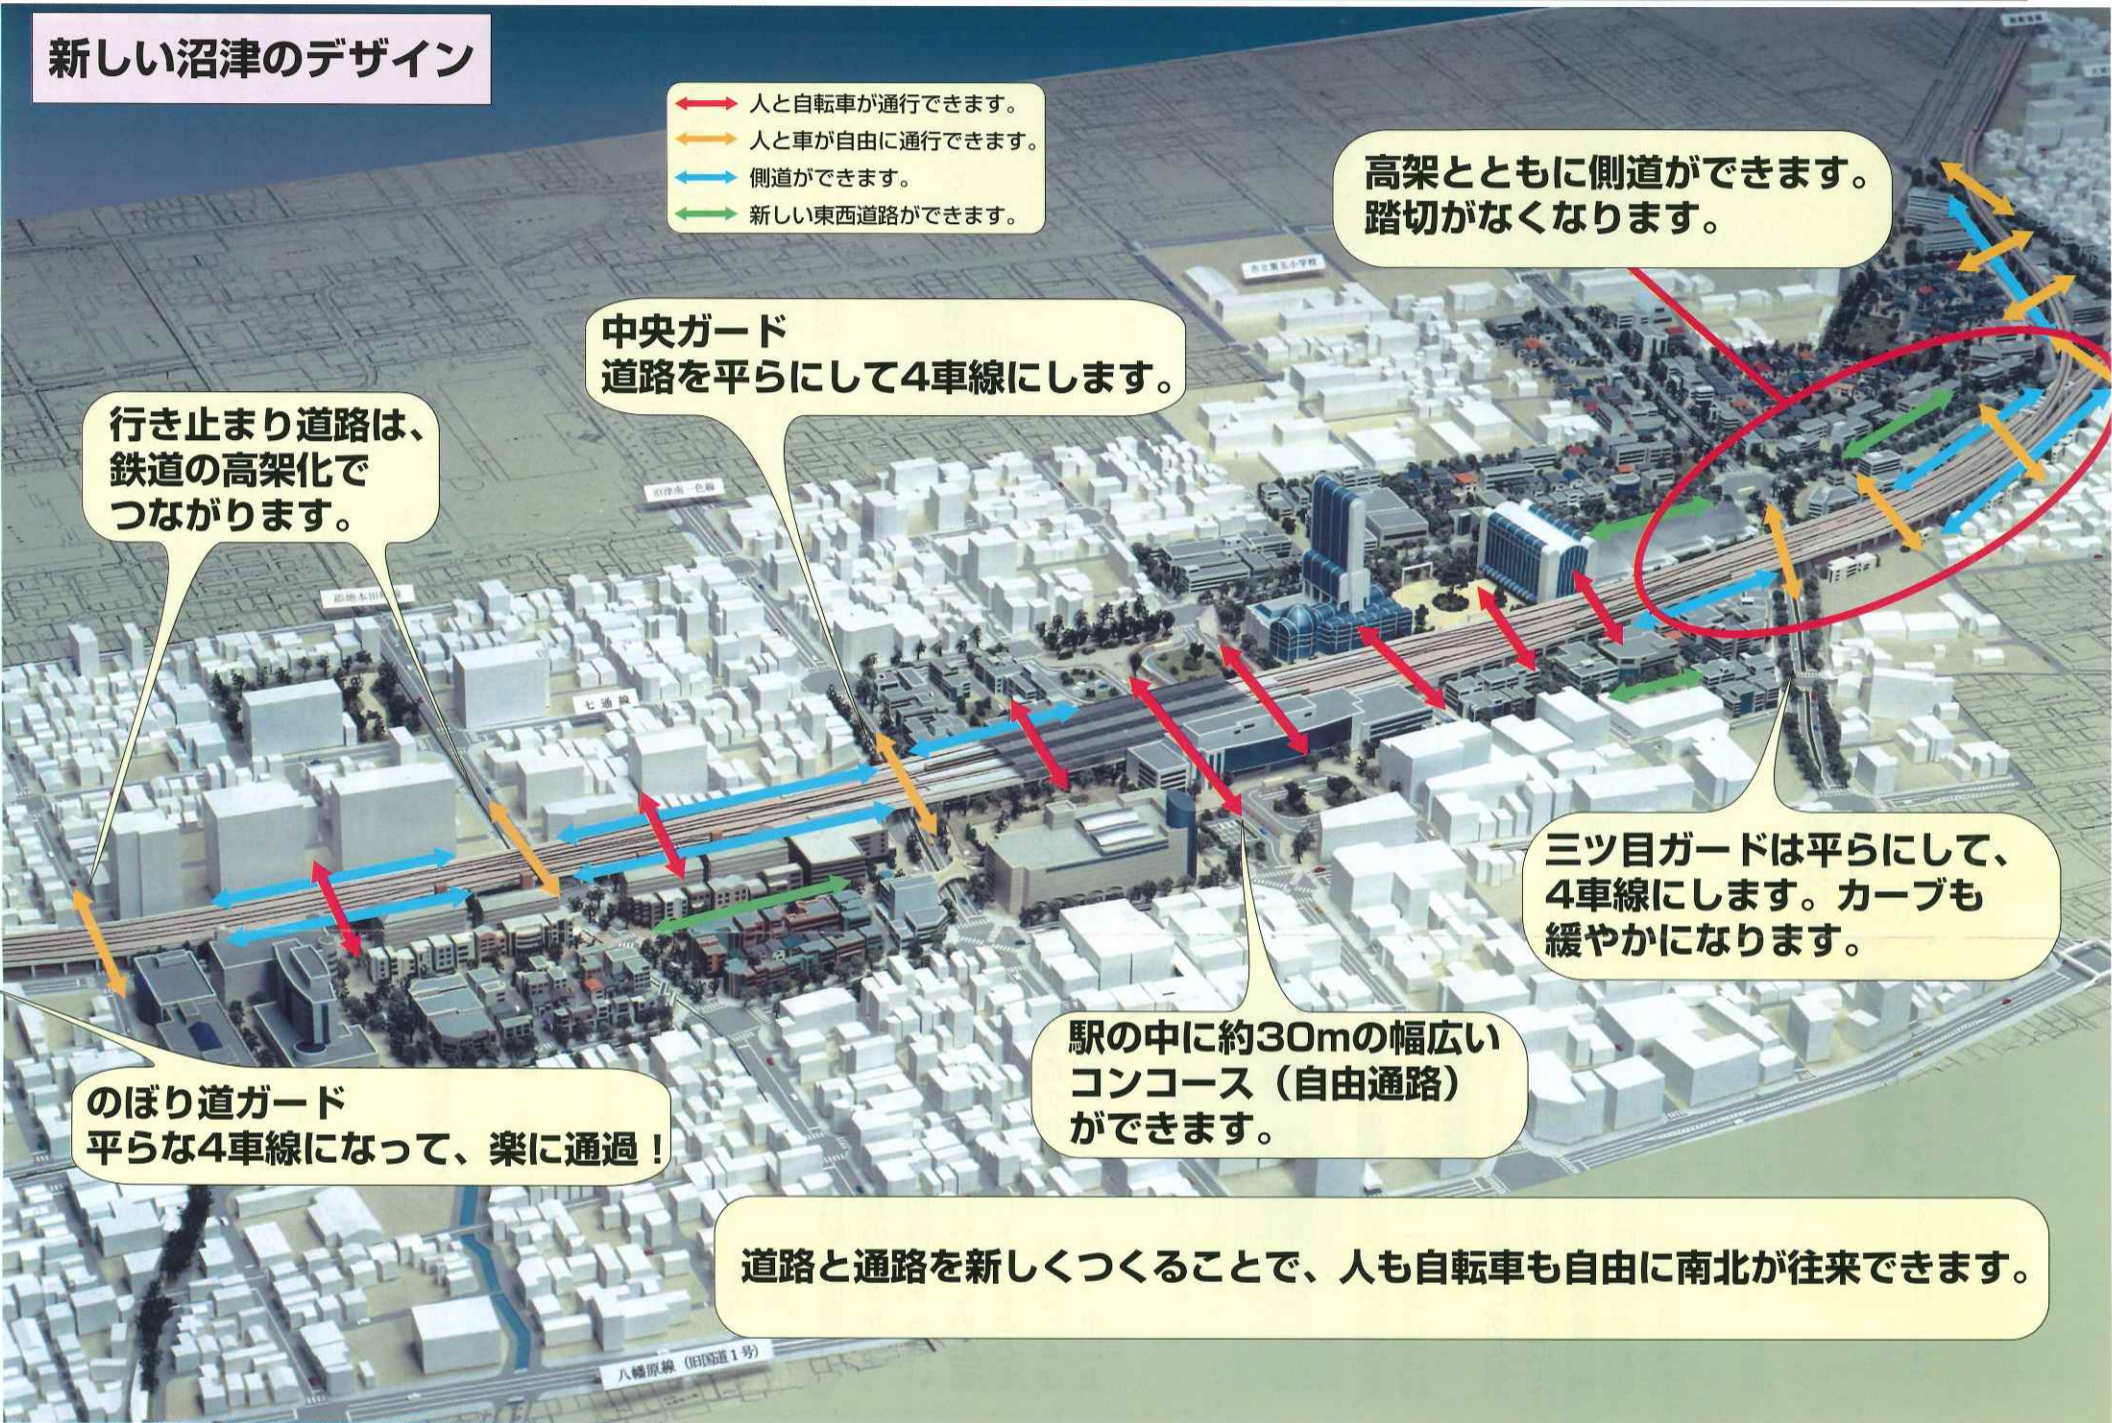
新しい沼津のデザイン

人と自転車が通行できます。
人と車が自由に通行できます。
側道ができます。
新しい東西道路ができます。

高架とともに側道ができます。
踏切がなくなります。

中央ガード
道路を平らにして4車線にします。

行き止まり道路は、
鉄道の高架化で
つながります。

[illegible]

沼津南一色線

七通線

三ツ目ガードは平らにして、
4車線にします。カーブも
緩やかになります。

駅の中に約30mの幅広い
コンコース（自由通路）
ができます。

のぼり道ガード
平らな4車線になって、楽に通過！

道路と通路を新しくつくることで、人も自転車も自由に南北が往来できます。

八幡原線（旧国道1号）